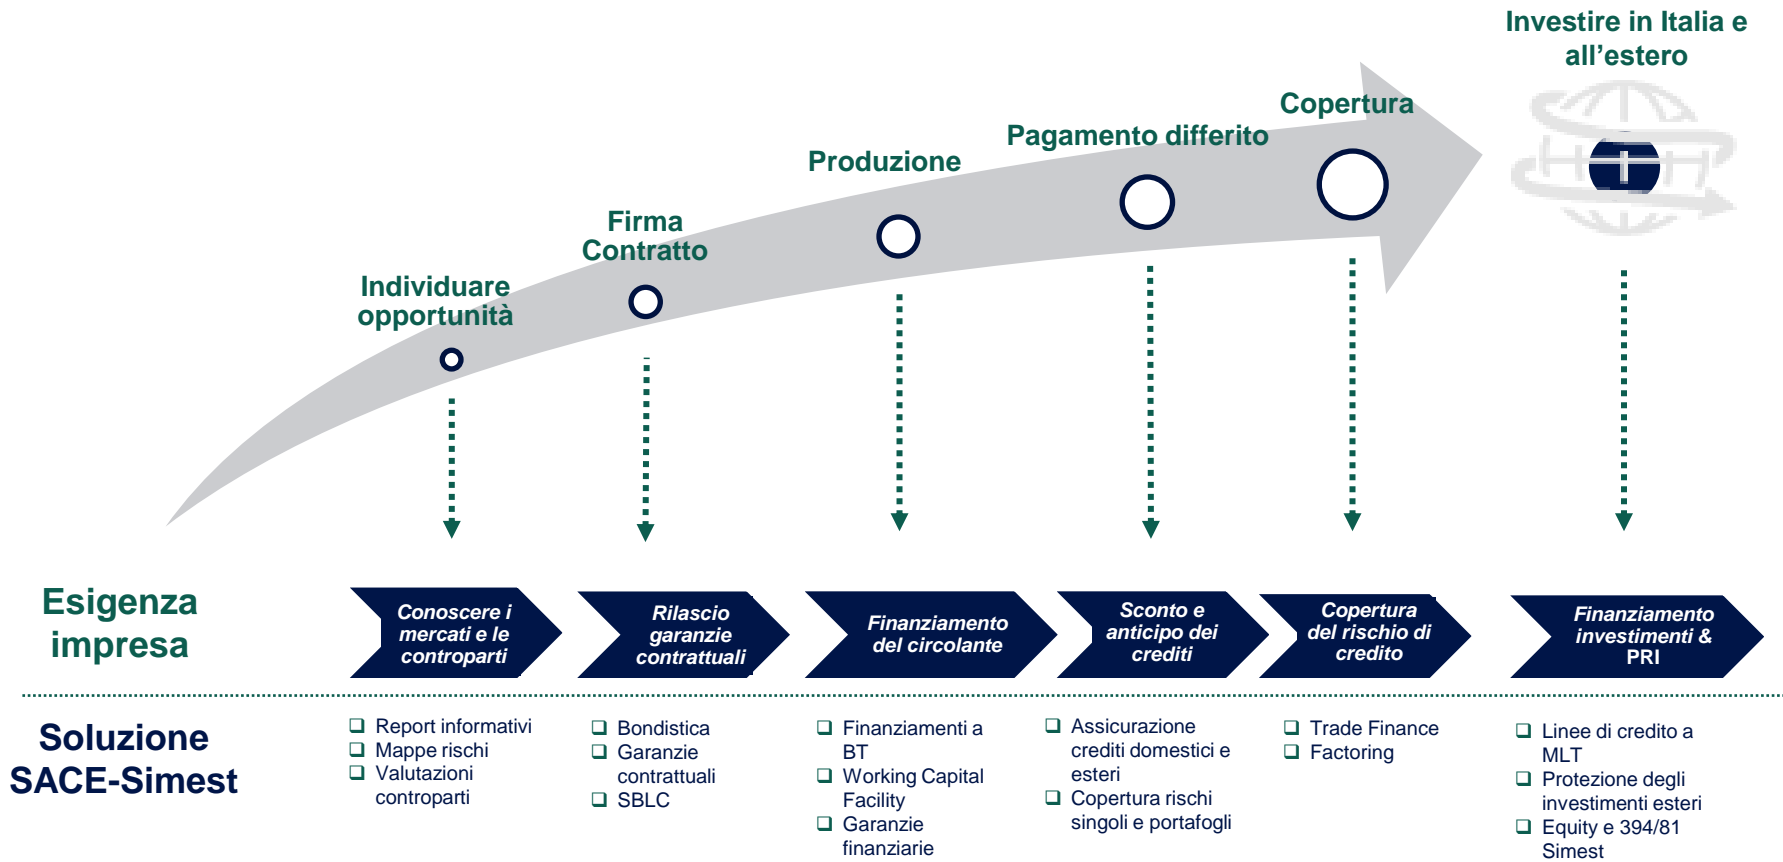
Investire in Italia e all’estero

Copertura

Pagamento differito

Produzione

Firma Contratto

Individuare opportunità

Esigenza impresa

Conoscere i mercati e le controparti

Rilascio garanzie contrattuali

Finanziamento del circolante

Sconto e anticipo dei crediti

Copertura del rischio di credito

Finanziamento investimenti & PRI

Soluzione SACE-Simest

❑ Report informativi
❑ Mappe rischi
❑ Valutazioni controparti

❑ Bondistica
❑ Garanzie contrattuali
❑ SBLC

❑ Finanziamenti a BT
❑ Working Capital Facility
❑ Garanzie finanziarie

❑ Assicurazione crediti domestici e esteri
❑ Copertura rischi singoli e portafogli

❑ Trade Finance
❑ Factoring

❑ Linee di credito a MLT
❑ Protezione degli investimenti esteri
❑ Equity e 394/81 Simest